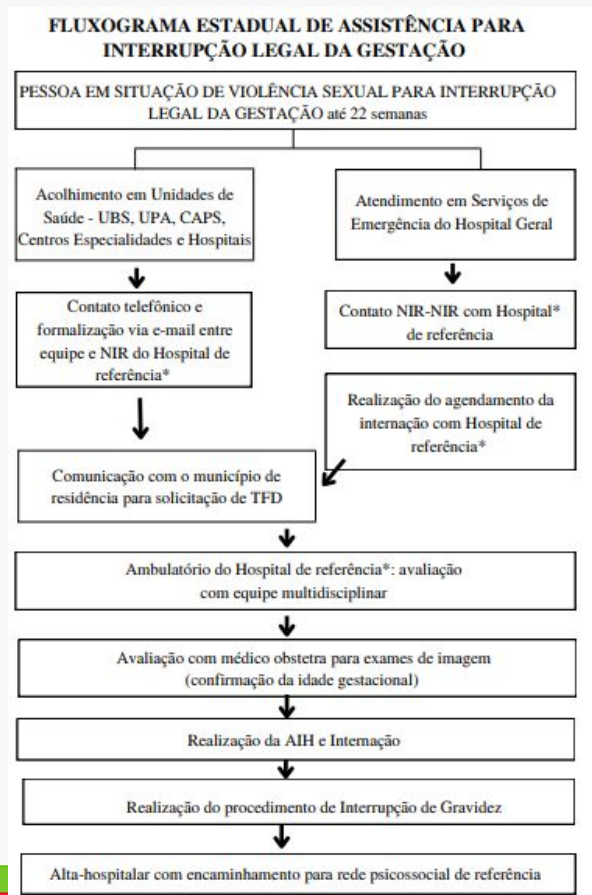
FLUXOGRAMA ESTADUAL DE ASSISTÊNCIA PARA INTERRUPÇÃO LEGAL DA GESTAÇÃO

PESSOA EM SITUAÇÃO DE VIOLÊNCIA SEXUAL PARA INTERRUPÇÃO LEGAL DA GESTAÇÃO até 22 semanas

Acolhimento em Unidades de Saúde - UBS, UPA, CAPS, Centros Especialidades e Hospitais

Contato telefônico e formalização via e-mail entre equipe e NIR do Hospital de referência*

Atendimento em Serviços de Emergência do Hospital Geral

Contato NIR-NIR com Hospital* de referência

Realização do agendamento da internação com Hospital de referência*

Comunicação com o município de residência para solicitação de TFD

Ambulatório do Hospital de referência*: avaliação com equipe multidisciplinar

Avaliação com médico obstetra para exames de imagem (confirmação da idade gestacional)

Realização da AIH e Internação

Realização do procedimento de Interrupção de Gravidez

Alta-hospitalar com encaminhamento para rede psicossocial de referência